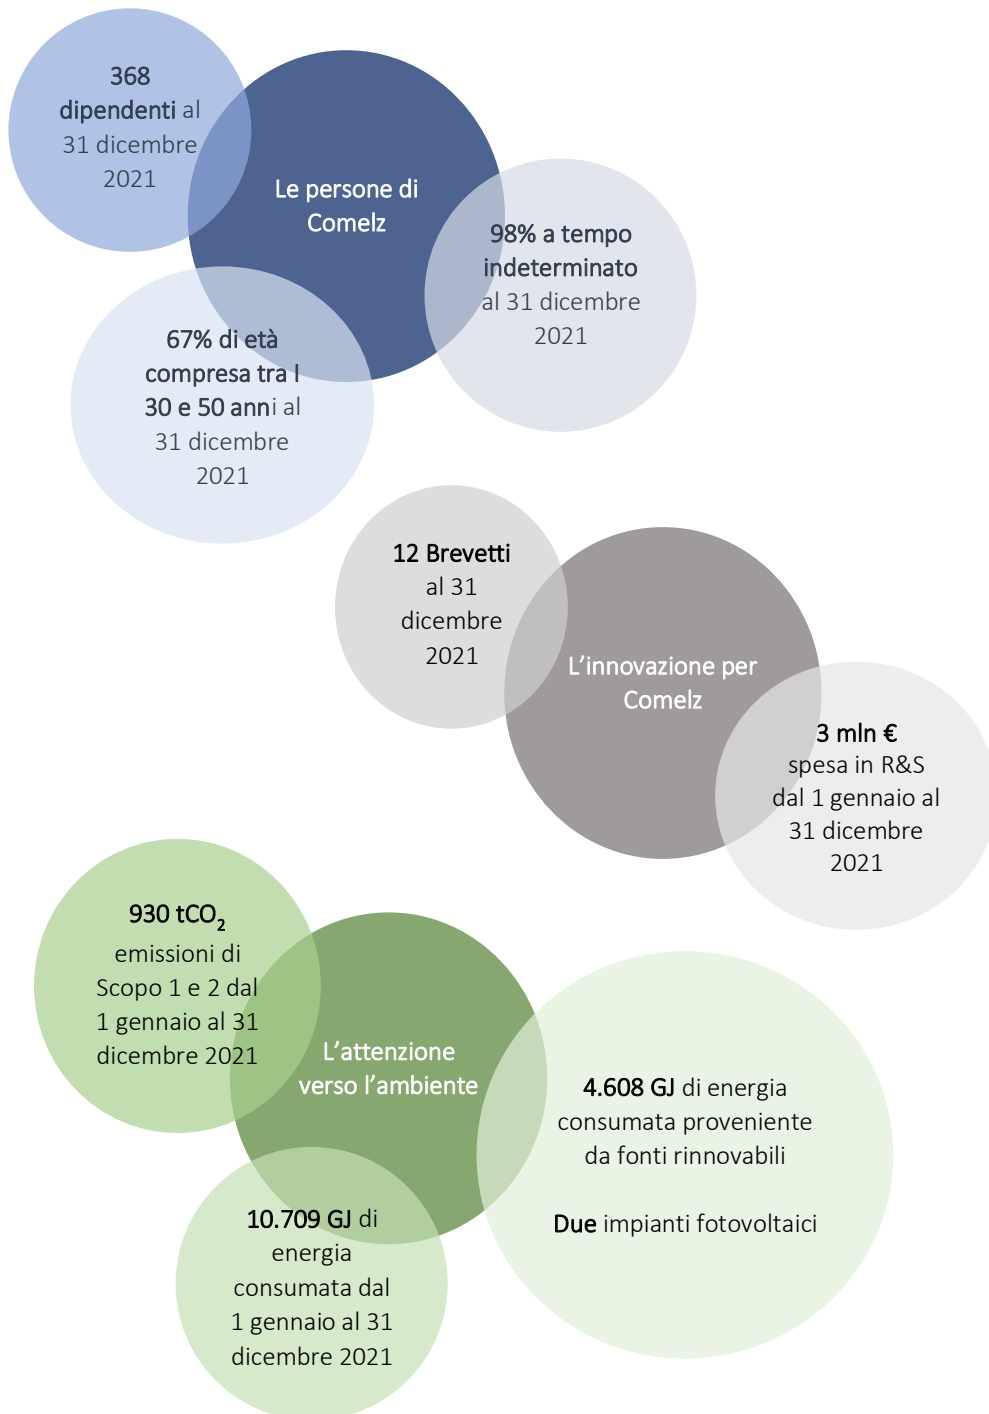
368 dipendenti al 31 dicembre 2021

Le persone di Comelz

98% a tempo indeterminato al 31 dicembre 2021

67% di età compresa tra I 30 e 50 anni al 31 dicembre 2021

12 Brevetti al 31 dicembre 2021

L’innovazione per Comelz

3 mln € spesa in R&S dal 1 gennaio al 31 dicembre 2021

930 $tCO_2$ emissioni di Scopo 1 e 2 dal 1 gennaio al 31 dicembre 2021

L’attenzione verso l’ambiente

4.608 GJ di energia consumata proveniente da fonti rinnovabili

Due impianti fotovoltaici

10.709 GJ di energia consumata dal 1 gennaio al 31 dicembre 2021